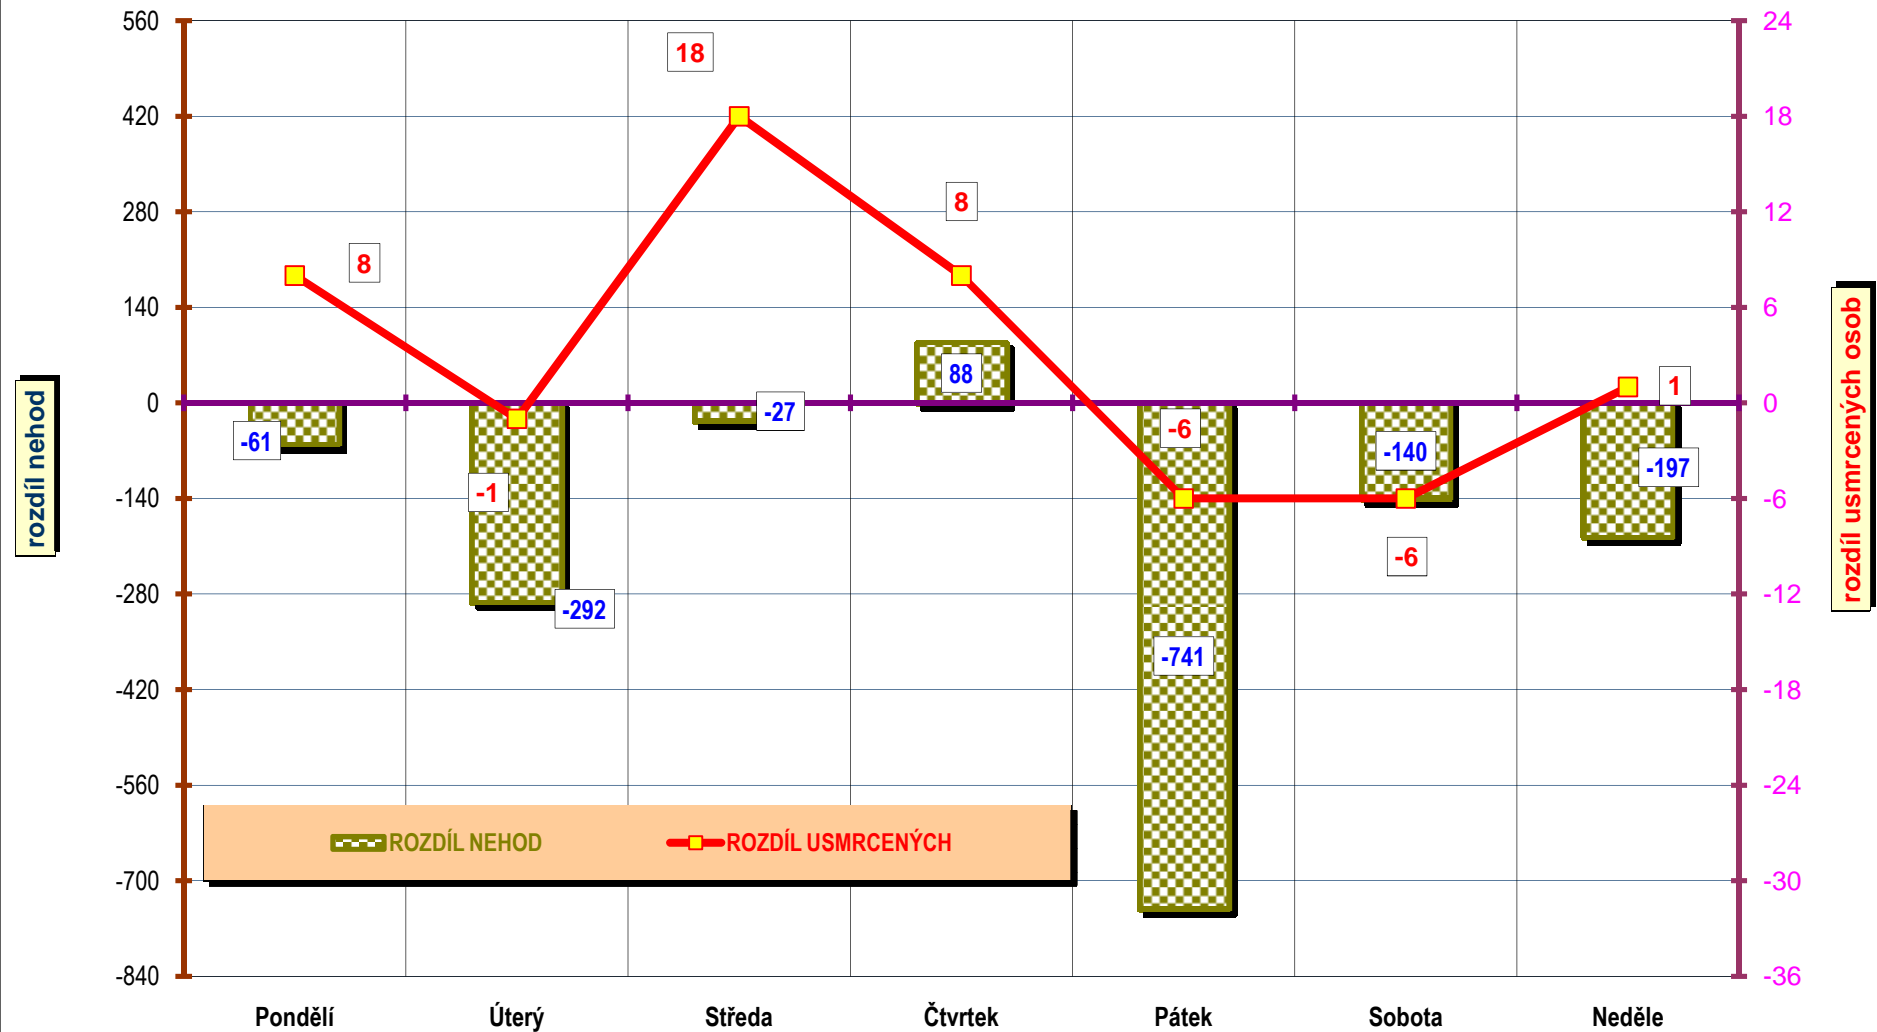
rozdíl nehod

560
420
280
140
0
-140
-280
-420
-560
-700
-840

24
18
12
6
0
-6
-12
-18
-24
-30
-36

rozdíl usmrcených osob

18
8
8
1
-1
-6
-6

-61
-292
-27
88
-741
-140
-197

ROZDÍL NEHOD
ROZDÍL USMRCENÝCH

Pondělí
Úterý
Středa
Čtvrtek
Pátek
Sobota
Neděle